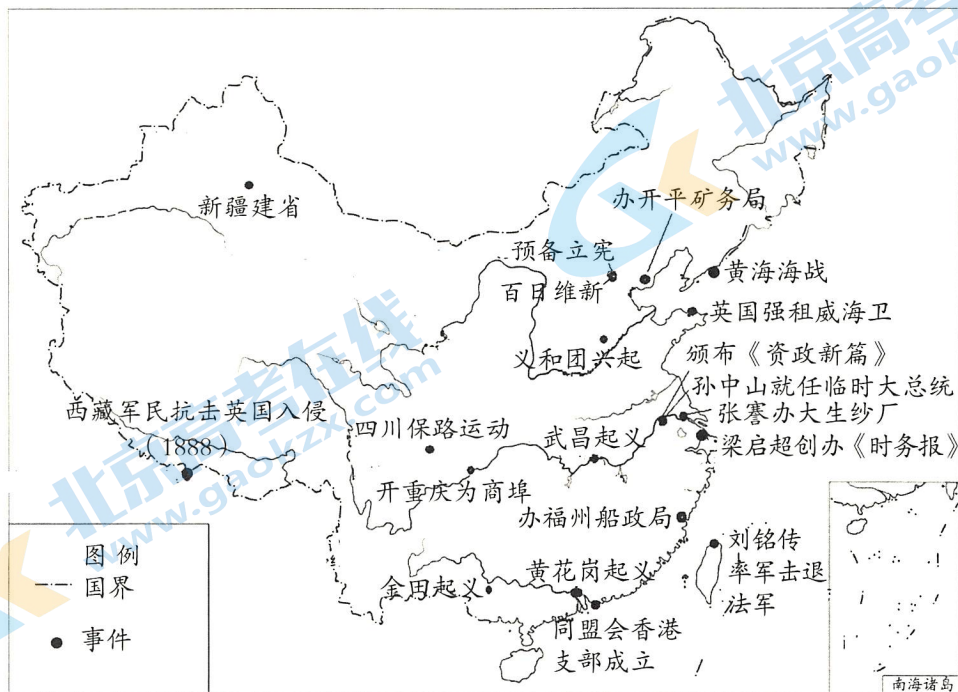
新疆建省

办开平矿务局

预备立宪

黄海海战

百日维新

英国强租威海卫

义和团兴起

颁布《资政新篇》

孙中山就任临时大总统

西藏军民抗击英国入侵（1888）

四川保路运动

武昌起义

张謇办大生纱厂

梁启超创办《时务报》

开重庆为商埠

办福州船政局

刘铭传率军击退法军

金田起义

黄花岗起义

同盟会香港支部成立

图例
国界
事件

南海诸岛

北京高考在线
www.gaokzx.com